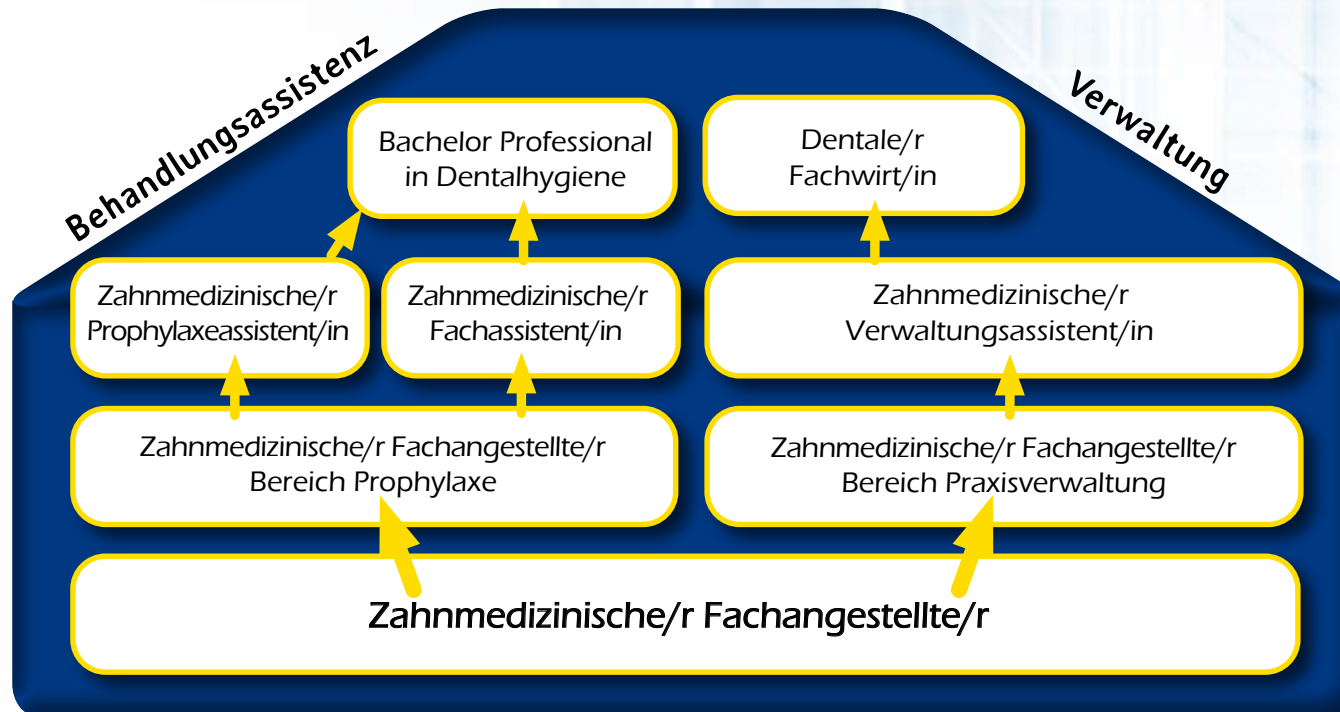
Behandlungsassistenz

Verwaltung

Bachelor Professional in Dentalhygiene

Dentale/r Fachwirt/in

Zahnmedizinische/r Prophylaxeassistent/in

Zahnmedizinische/r Fachassistent/in

Zahnmedizinische/r Verwaltungsassistent/in

Zahnmedizinische/r Fachangestellte/r Bereich Prophylaxe

Zahnmedizinische/r Fachangestellte/r Bereich Praxisverwaltung

Zahnmedizinische/r Fachangestellte/r